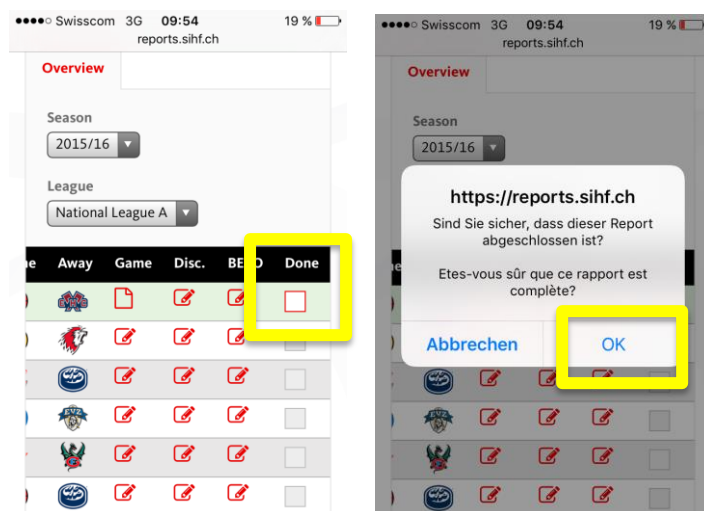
●●●●○ Swisscom 3G 09:54 19 %
reports.sihf.ch

Overview

Season
2015/16

League
National League A

| e | Away | Game | Disc. | BE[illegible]O | Done |
|---|---|---|---|---|---|

●●●●○ Swisscom 3G 09:54 19 %
reports.sihf.ch

Overview

Season
2015/16

https://reports.sihf.ch
Sind Sie sicher, dass dieser Report abgeschlossen ist?

Etes-vous sûr que ce rapport est complète?

Abbrechen
OK